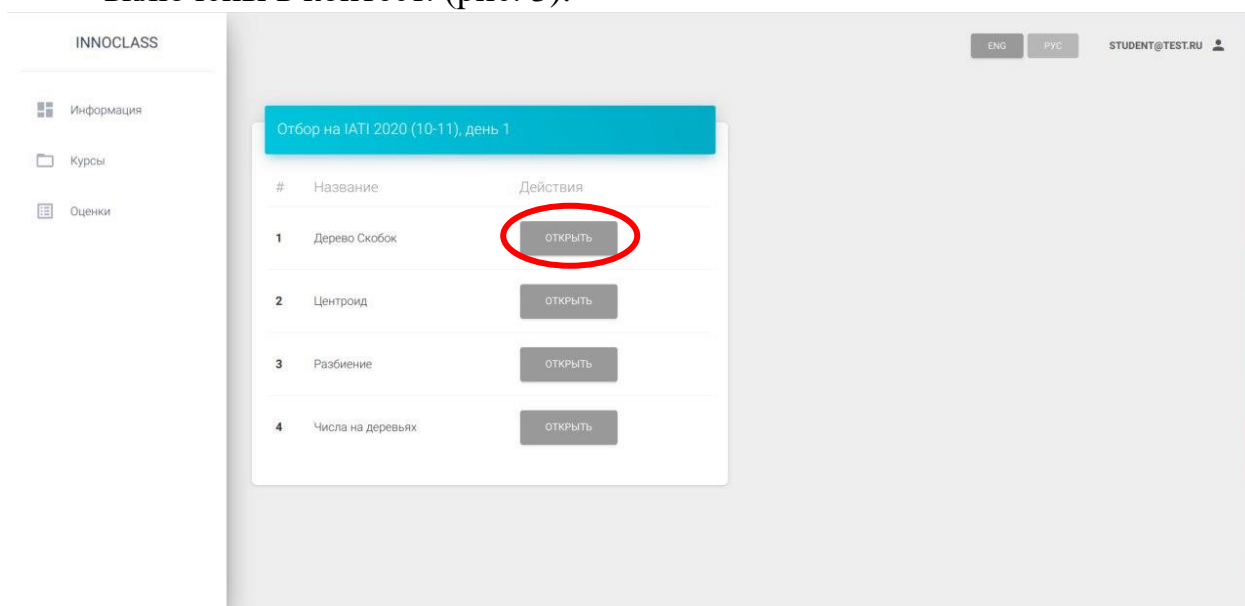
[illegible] в контест (рис. 3).

INNOCLASS

Информация

Курсы

Оценки

ENG РУС STUDENT@TEST.RU

Отбор на IATI 2020 (10-11), день 1

| # | Название | Действия |
|---|---|---|
| 1 | Дерево Скобок | ОТКРЫТЬ |
| 2 | Центроид | ОТКРЫТЬ |
| 3 | Разбиение | ОТКРЫТЬ |
| 4 | Числа на деревьях | ОТКРЫТЬ |